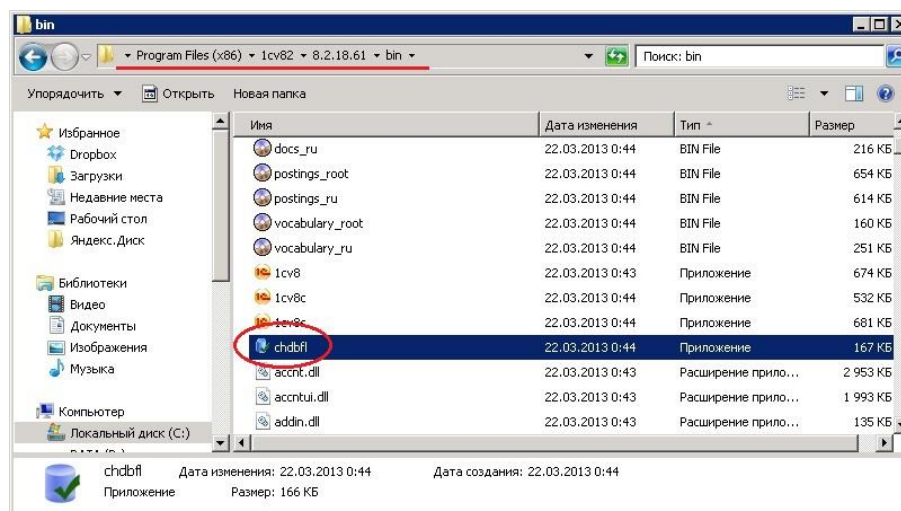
bin

Program Files (x86) ▸ 1cv82 ▸ 8.2.18.61 ▸ bin

Поиск: bin

Упорядочить ▾ Открыть Новая папка

Избранное
Dropbox
Загрузки
Недавние места
Рабочий стол
Яндекс.Диск

Библиотеки
Видео
Документы
Изображения
Музыка

Компьютер
Локальный диск (C:)
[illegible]

| Имя | Дата изменения | Тип | Размер |
|---|---|---|---|
| docs_ru | 22.03.2013 0:44 | BIN File | 216 КБ |
| postings_root | 22.03.2013 0:44 | BIN File | 654 КБ |
| postings_ru | 22.03.2013 0:44 | BIN File | 614 КБ |
| vocabulary_root | 22.03.2013 0:44 | BIN File | 160 КБ |
| vocabulary_ru | 22.03.2013 0:44 | BIN File | 251 КБ |
| 1cv8 | 22.03.2013 0:43 | Приложение | 674 КБ |
| 1cv8c | 22.03.2013 0:44 | Приложение | 532 КБ |
| 1cv8s | 22.03.2013 0:44 | Приложение | 681 КБ |
| chdbfl | 22.03.2013 0:44 | Приложение | 167 КБ |
| accnt.dll | 22.03.2013 0:43 | Расширение прило... | 2 953 КБ |
| accntui.dll | 22.03.2013 0:43 | Расширение прило... | 1 993 КБ |
| addin.dll | 22.03.2013 0:43 | Расширение прило... | 135 КБ |

chdbfl Дата изменения: 22.03.2013 0:44 Дата создания: 22.03.2013 0:44
Приложение Размер: 166 КБ